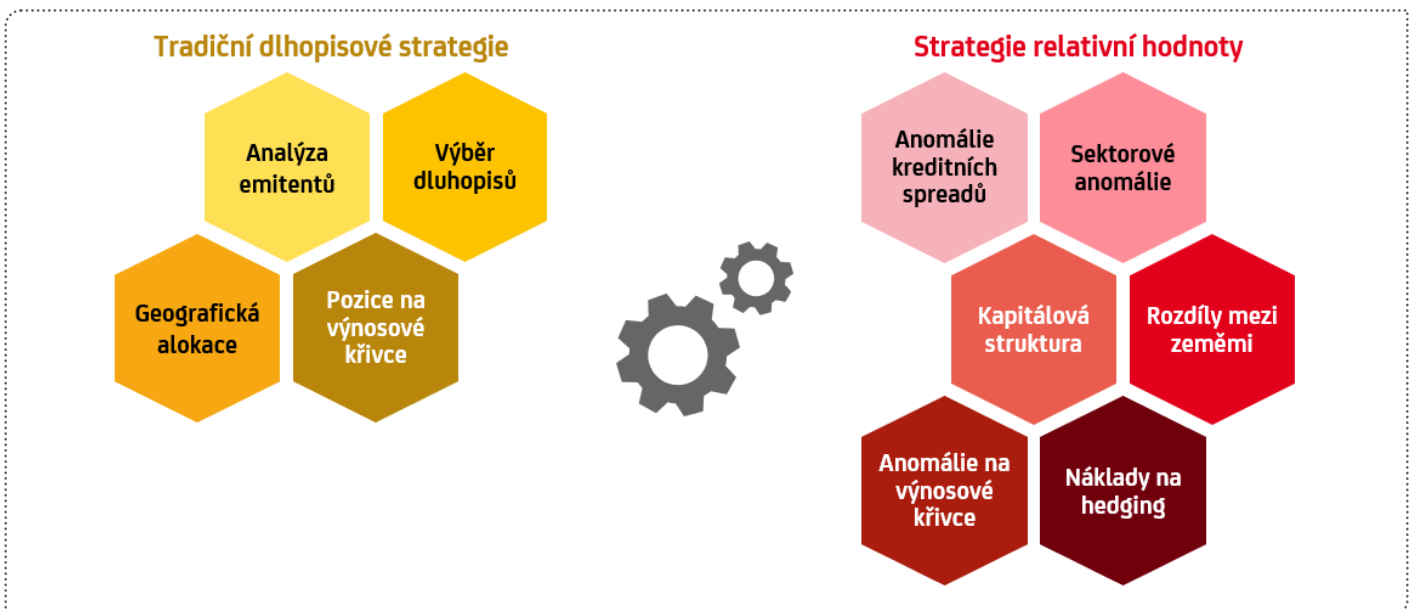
Tradiční dluhopisové strategie

Analýza emitentů

Výběr dluhopisů

Geografická alokace

Pozice na výnosové křivce

Strategie relativní hodnoty

Anomálie kreditních spreadů

Sektorové anomálie

Kapitálová struktura

Rozdíly mezi zeměmi

Anomálie na výnosové křivce

Náklady na hedging